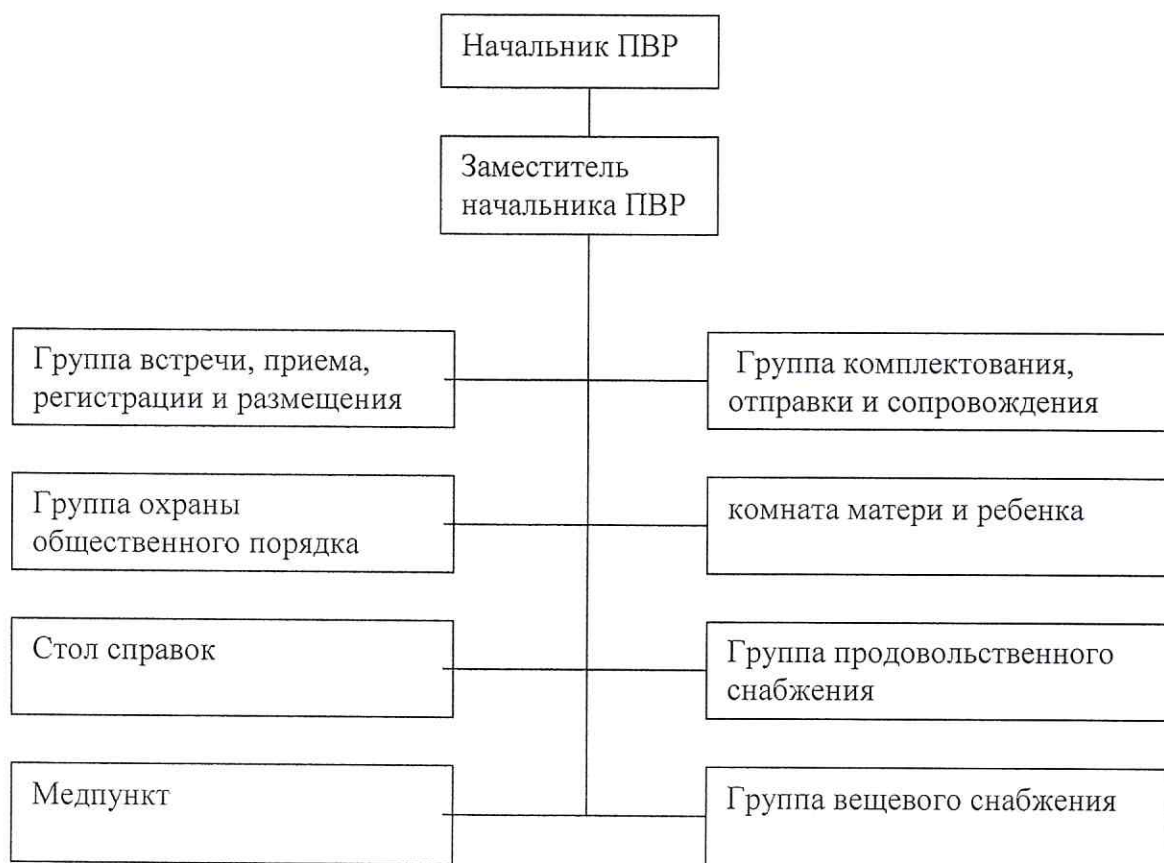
Начальник ПВР

Заместитель начальника ПВР

Группа встречи, приема, регистрации и размещения

Группа комплектования, отправки и сопровождения

Группа охраны общественного порядка

комната матери и ребенка

Стол справок

Группа продовольственного снабжения

Медпункт

Группа вещевого снабжения